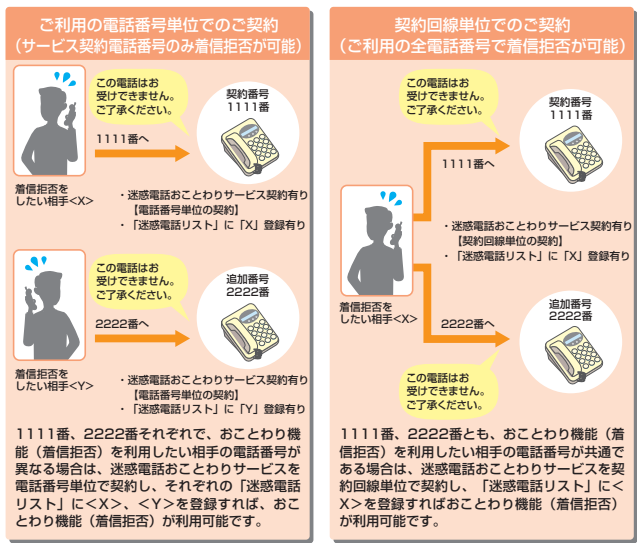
ご利用の電話番号単位でのご契約
（サービス契約電話番号のみ着信拒否が可能）

この電話はお受けできません。ご了承ください。

契約番号
1111番

1111番へ

着信拒否をしたい相手<X>

・迷惑電話おことわりサービス契約有り
【電話番号単位の契約】
・「迷惑電話リスト」に「X」登録有り

この電話はお受けできません。ご了承ください。

追加番号
2222番

2222番へ

着信拒否をしたい相手<Y>

・迷惑電話おことわりサービス契約有り
【電話番号単位の契約】
・「迷惑電話リスト」に「Y」登録有り

1111番、2222番それぞれで、おことわり機能（着信拒否）を利用したい相手の電話番号が異なる場合は、迷惑電話おことわりサービスを電話番号単位で契約し、それぞれの「迷惑電話リスト」に<X>、<Y>を登録すれば、おことわり機能（着信拒否）が利用可能です。

契約回線単位でのご契約
（ご利用の全電話番号で着信拒否が可能）

この電話はお受けできません。ご了承ください。

契約番号
1111番

1111番へ

・迷惑電話おことわりサービス契約有り
【契約回線単位の契約】
・「迷惑電話リスト」に「X」登録有り

着信拒否をしたい相手<X>

2222番へ

追加番号
2222番

この電話はお受けできません。ご了承ください。

1111番、2222番とも、おことわり機能（着信拒否）を利用したい相手の電話番号が共通である場合は、迷惑電話おことわりサービスを契約回線単位で契約し、「迷惑電話リスト」に<X>を登録すればおことわり機能（着信拒否）が利用可能です。